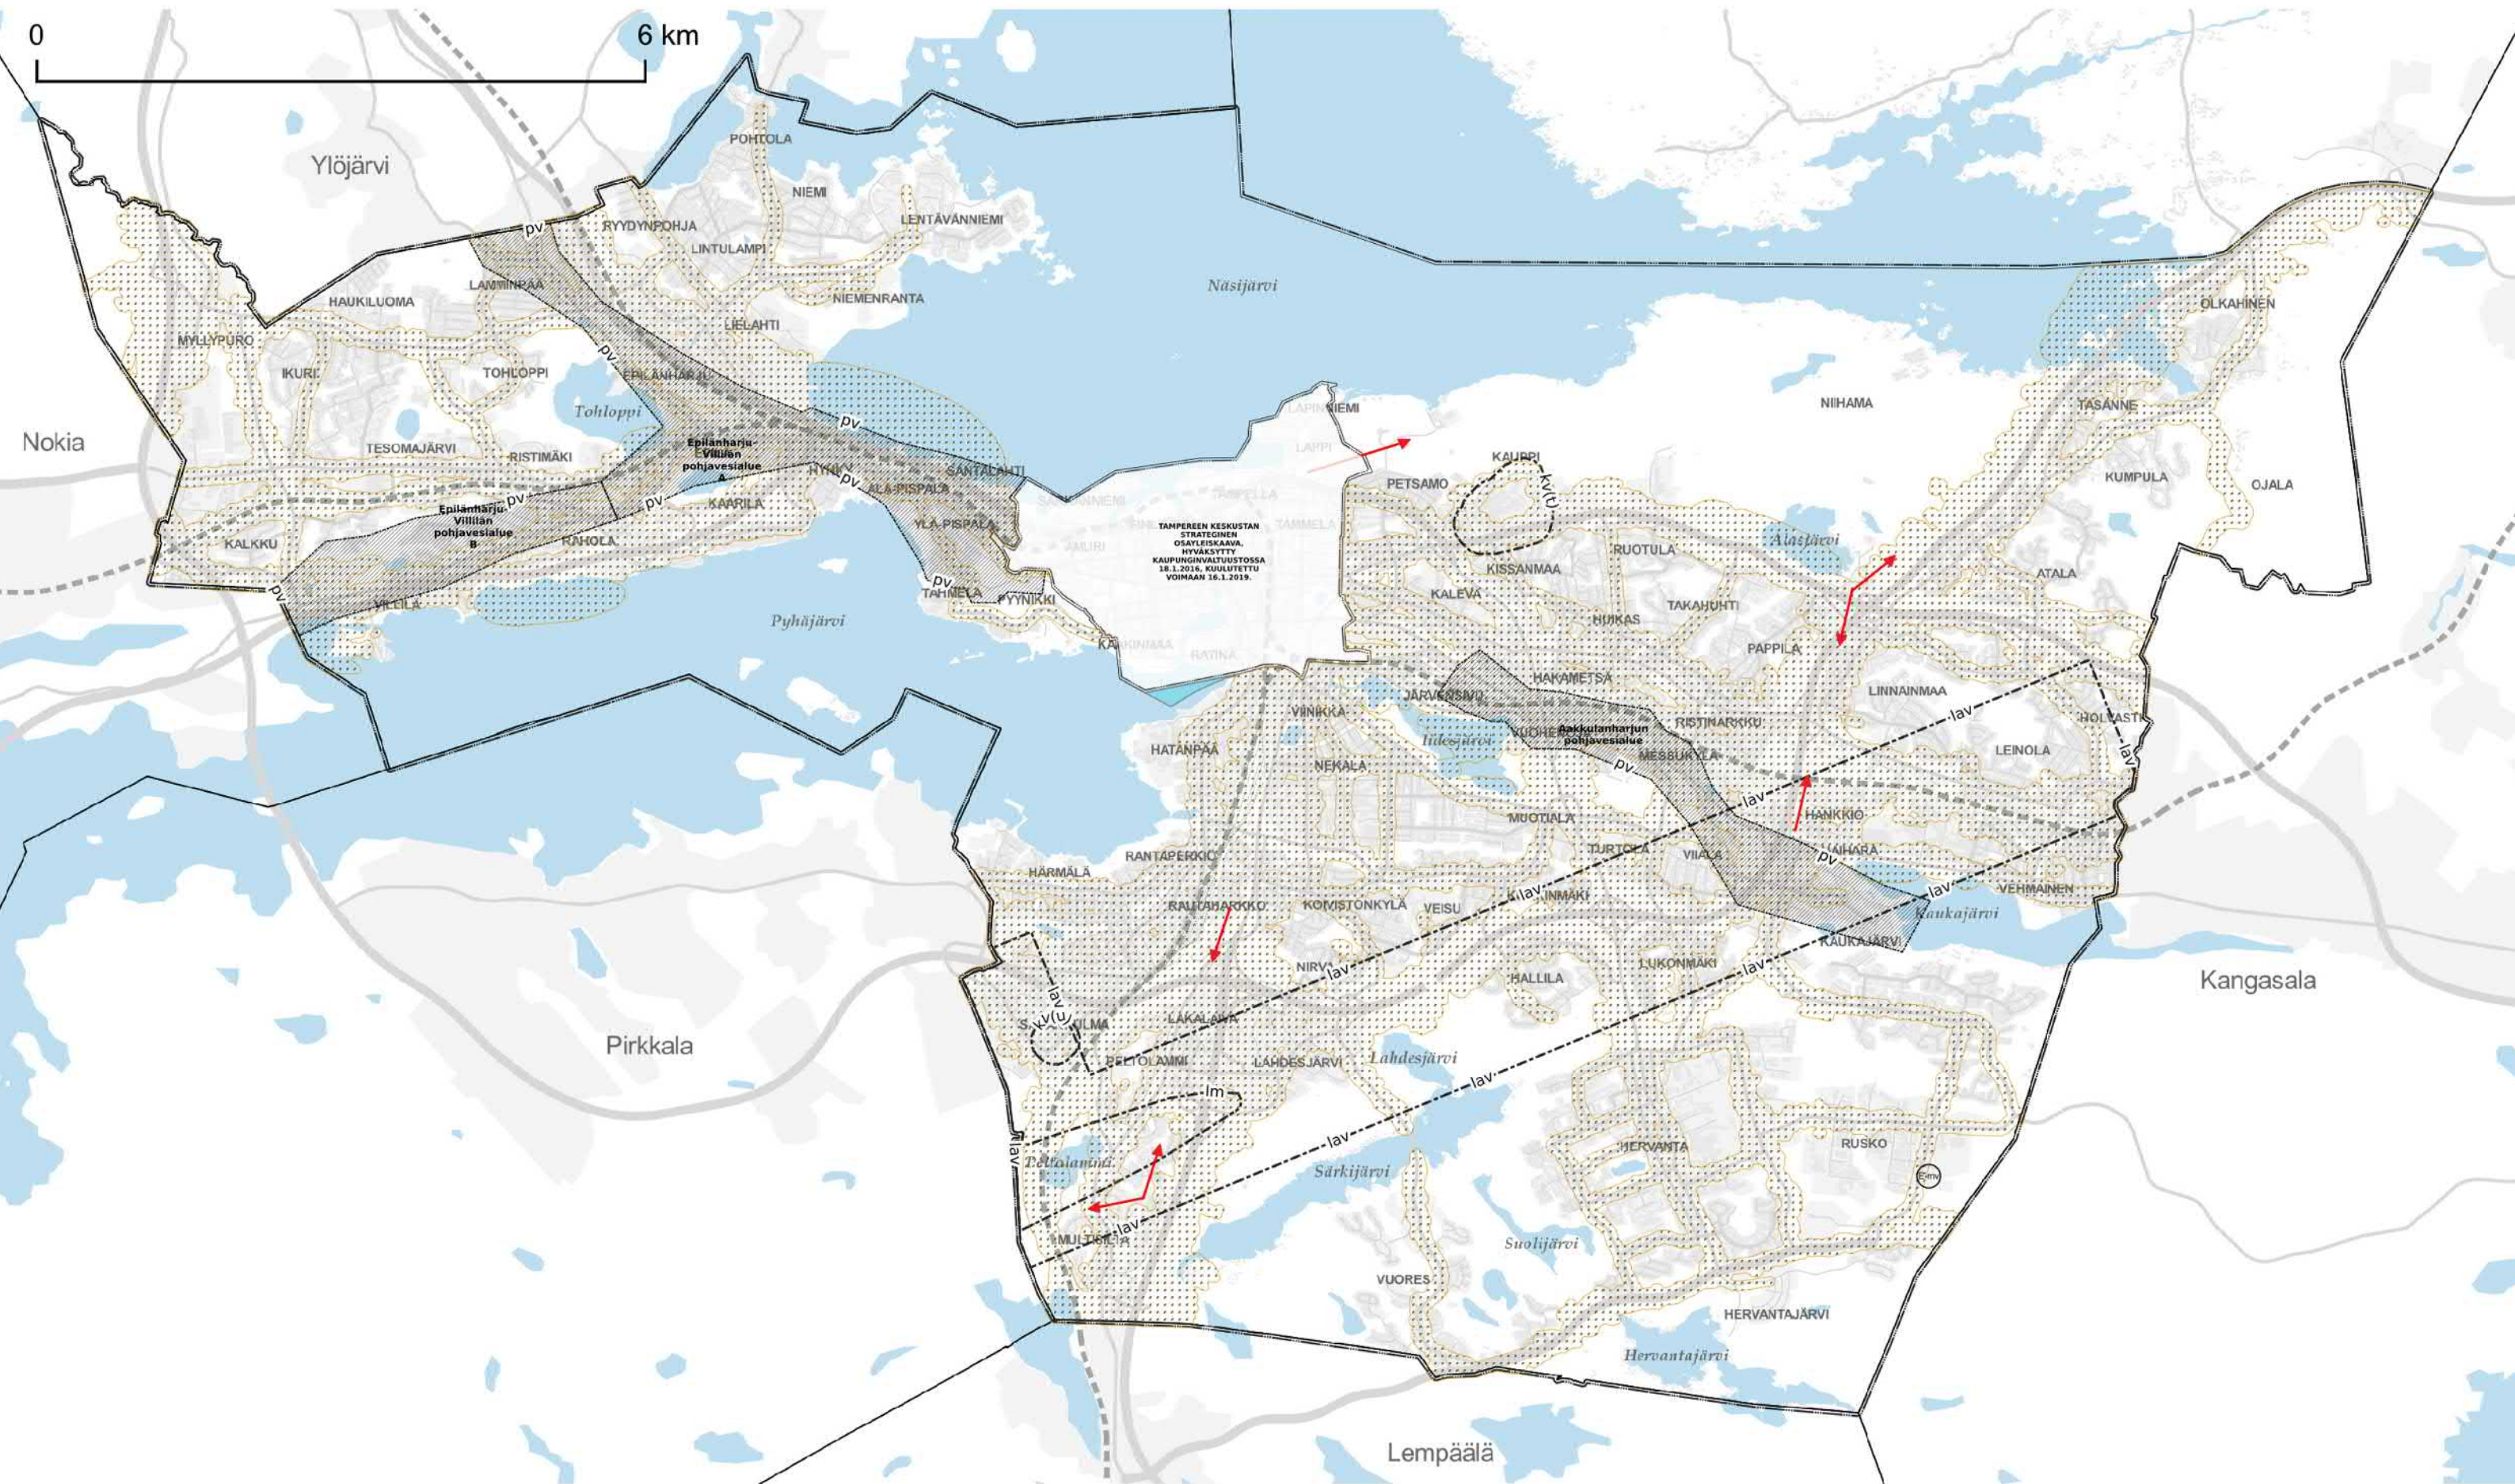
0
6 km

Ylöjärvi

POHTOLA
NIEMI
LENTÄVÄNNIEMI
RYYDYNPOHJA
LINTULAMPI
pv
LAMMINPÄÄ
HAUKILUOMA
NIEMENRANTA
Näsijärvi
LIELAHTI
MYLLYPURO
pv
IKURI
TOHLOPPI
EPILÄNHARJU
Tohloppi
pv
Nokia
TESOMAJÄRVI
Epilänharju-Villilän pohjavesialue A
RISTIMÄKI
NYKI
pv
ALA-PISPALA
SANTALAHTI
pv
pv
KAARILA
Epilänharju-Villilän pohjavesialue B
RAHOLA
KALKKU
YLÄ-PISPALA
pv
pv
VILLILÄ
TAHMELA
PYYNIKKI
Pyhäjärvi

LAPINNIEMI
LAPPI
TAMPELLA
TAMMELA
AMURI
KAAKINMAA
RATINA
TAMPEREEN KESKUSTAN STRATEGINEN OSAYLEISKAAVA, HYVÄKSYTTY KAUPUNGINVALTUUSTOSSA 18.1.2016, KUULUTETTU VOIMAAN 16.1.2019.

NIIHAMA
OLKAHINEN
TASANNE
KUMPULA
OJALA
KAUPPI
PETSAMO
kv(u)
RUOTULA
Alasjärvi
KISSANMAA
KALEVA
ATALA
TAKAHUHTI
HUIKAS
PAPPILA
HAKAMETSÄ
LINNAINMAA
JÄRVENSIVU
Aakkulanharjun pohjavesialue
RISTINARKKU
HOLVASTI
lav
VIINIKKA
KUOHENMAA
Iidesjärvi
MESSUKYLÄ
LEINOLA
HATANPÄÄ
NEKALA
pv
lav
lav
HANKKIO
MUOTIALA
TURTOLA
VIIALA
VAIHARA
RANTAPERKIÖ
pv
HÄRMÄLÄ
lav
VEHMAINEN
lav
LINNAINMÄKI
RAUTAHARKKO
KOIVISTONKYLÄ
VEISU
Kaukajärvi
KAUKAJÄRVI
NIRVA
HALLILA
LUKONMÄKI
lav
lav
Kangasala
lav
Pirkkala
kv(u)
SILMA
LAKALAIVA
PELTOLAMMI
LAHDESJÄRVI
Lahdesjärvi
lav
lm
lav
lav
HERVANTA
RUSKO
Peltolammi
Särkijärvi
lav
MULTISILTA
Suolijärvi
VUORES
HERVANTAJÄRVI
Hervantajärvi

Lempäälä